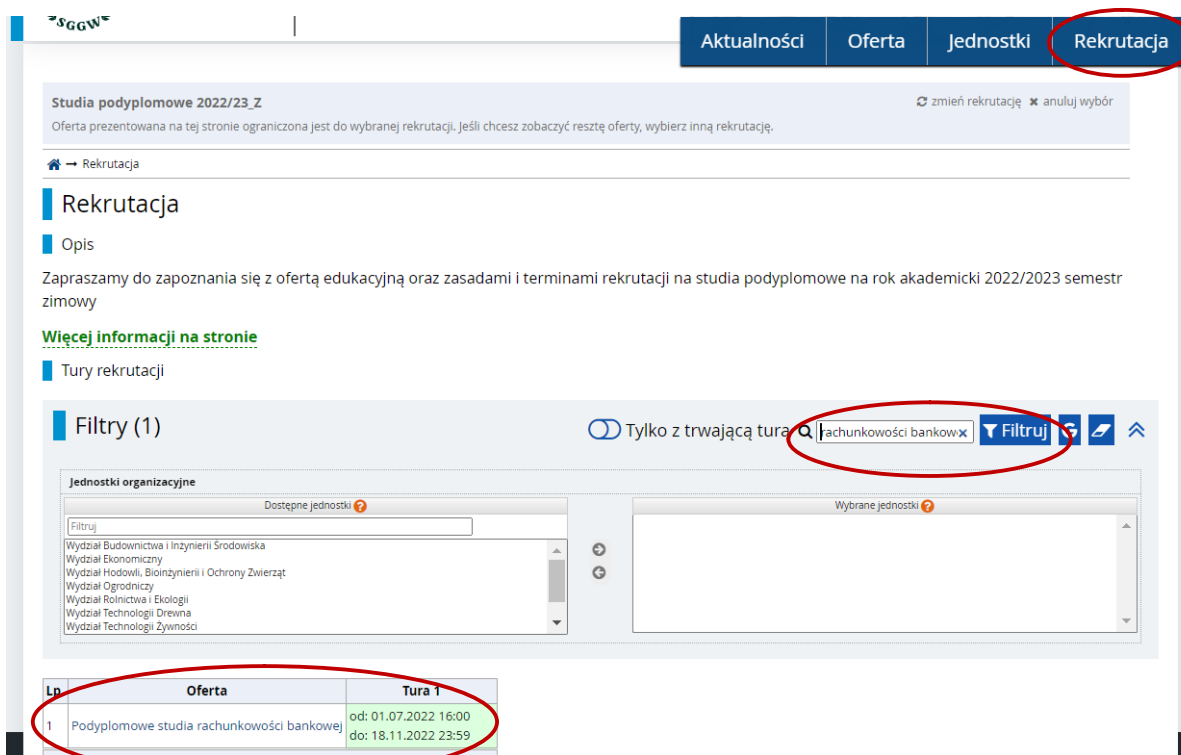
SGGW

Aktualności | Oferta | Jednostki | Rekrutacja

Studia podyplomowe 2022/23_Z
zmień rekrutację anuluj wybór
Oferta prezentowana na tej stronie ograniczona jest do wybranej rekrutacji. Jeśli chcesz zobaczyć resztę oferty, wybierz inną rekrutację.

→ Rekrutacja

Rekrutacja

Opis

Zapraszamy do zapoznania się z ofertą edukacyjną oraz zasadami i terminami rekrutacji na studia podyplomowe na rok akademicki 2022/2023 semestr zimowy

Więcej informacji na stronie

Tury rekrutacji

Filtry (1)

Tylko z trwającą turą rachunkowości bankow × Filtruj

Jednostki organizacyjne

Dostępne jednostki

Filtruj

Wydział Budownictwa i Inżynierii Środowiska
Wydział Ekonomiczny
Wydział Hodowli, Bioinżynierii i Ochrony Zwierząt
Wydział Ogrodniczy
Wydział Rolnictwa i Ekologii
Wydział Technologii Drewna
Wydział Technologii Żywności

Wybrane jednostki

| Lp | Oferta | Tura 1 |
|---|---|---|
| 1 | Podyplomowe studia rachunkowości bankowej | od: 01.07.2022 16:00 do: 18.11.2022 23:59 |